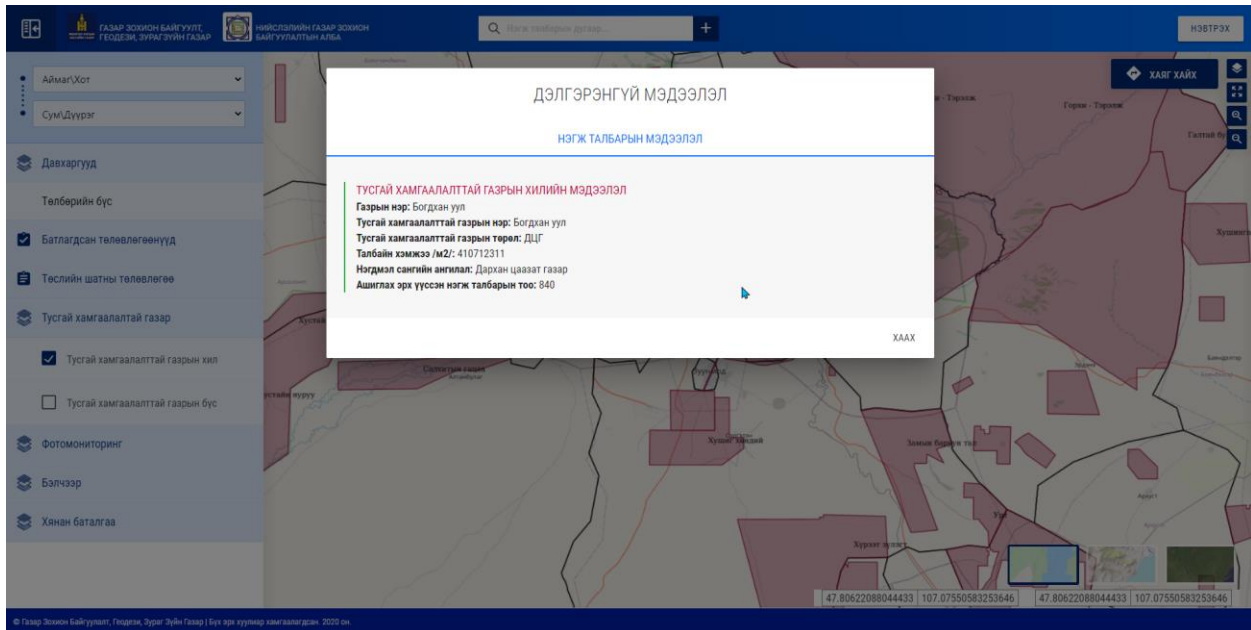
ГАЗАР ЗОХИОН БАЙГУУЛАЛТ, ГЕОДЕЗИ, ЗУРАГ ЗҮЙН ГАЗАР
НИЙСЛЭЛИЙН ГАЗАР ЗОХИОН БАЙГУУЛАЛТЫН АЛБА
Нэгж талбарын дугаар
+
НЭВТРЭХ

Аймаг\Хот
Сум\Дүүрэг
Давхаргууд
Төлбөрийн бүс
Батлагдсан төлөвлөгөөнүүд
Төслийн шатны төлөвлөгөө
Тусгай хамгаалалтай газар
Тусгай хамгаалалттай газрын хил
Тусгай хамгаалалттай газрын бүс
Фотомониторинг
Бэлчээр
Хянан баталгаа

ХАЯГ ХАЙХ

ДЭЛГЭРЭНГҮЙ МЭДЭЭЛЭЛ
НЭГЖ ТАЛБАРЫН МЭДЭЭЛЭЛ

ТУСГАЙ ХАМГААЛАЛТТАЙ ГАЗРЫН ХИЛИЙН МЭДЭЭЛЭЛ
Газрын нэр: Богдхан уул
Тусгай хамгаалалттай газрын нэр: Богдхан уул
Тусгай хамгаалалттай газрын төрөл: ДЦГ
Талбайн хэмжээ /м2/: 410712311
Нэгдмэл сангийн ангилал: Дархан цаазат газар
Ашиглах эрх үүссэн нэгж талбарын тоо: 840

ХААХ

Хушаат
Замын баруун тал
Хурхрээ
47.80622088044433 107.07550583253646
47.80622088044433 107.07550583253646

© Газар Зохион Байгуулалт, Геодези, Зураг Зүйн Газар | Бүх эрх хуулиар хамгаалагдсан. 2020 он.